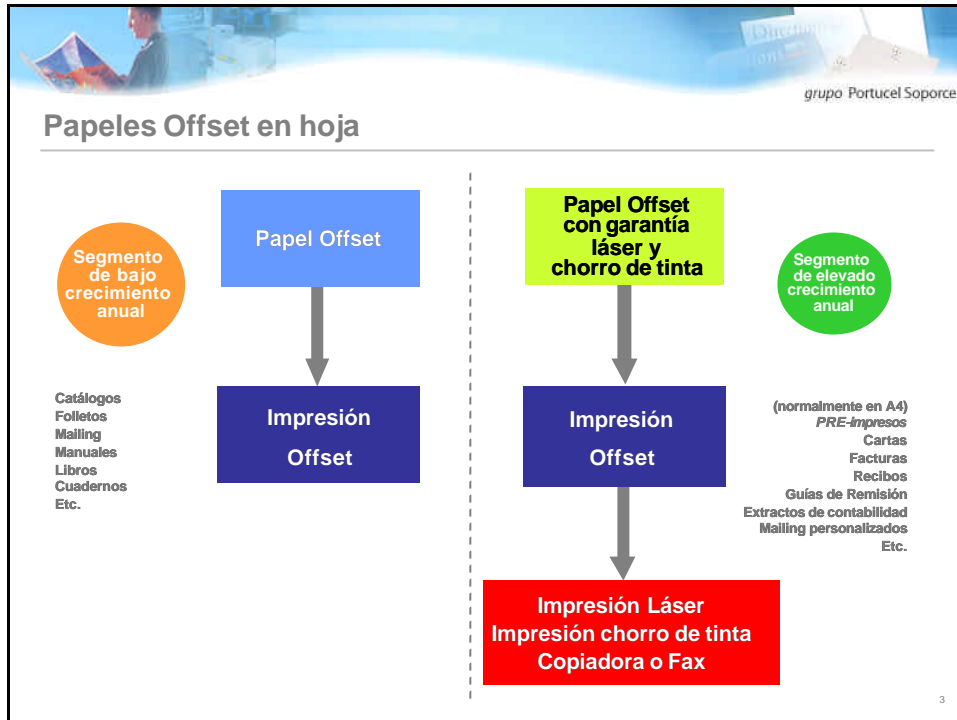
grupo Portucel Soporcel

Papeles Offset en hoja

Segmento de bajo crecimiento anual

Papel Offset

Impresión Offset

Catálogos
Folletos
Mailing
Manuales
Libros
Cuadernos
Etc.

Papel Offset con garantía láser y chorro de tinta

Segmento de elevado crecimiento anual

Impresión Offset

(normalmente en A4)
PRE-impresos
Cartas
Facturas
Recibos
Guías de Remisión
Extractos de contabilidad
Mailing personalizados
Etc.

Impresión Láser
Impresión chorro de tinta
Copiadora o Fax

3